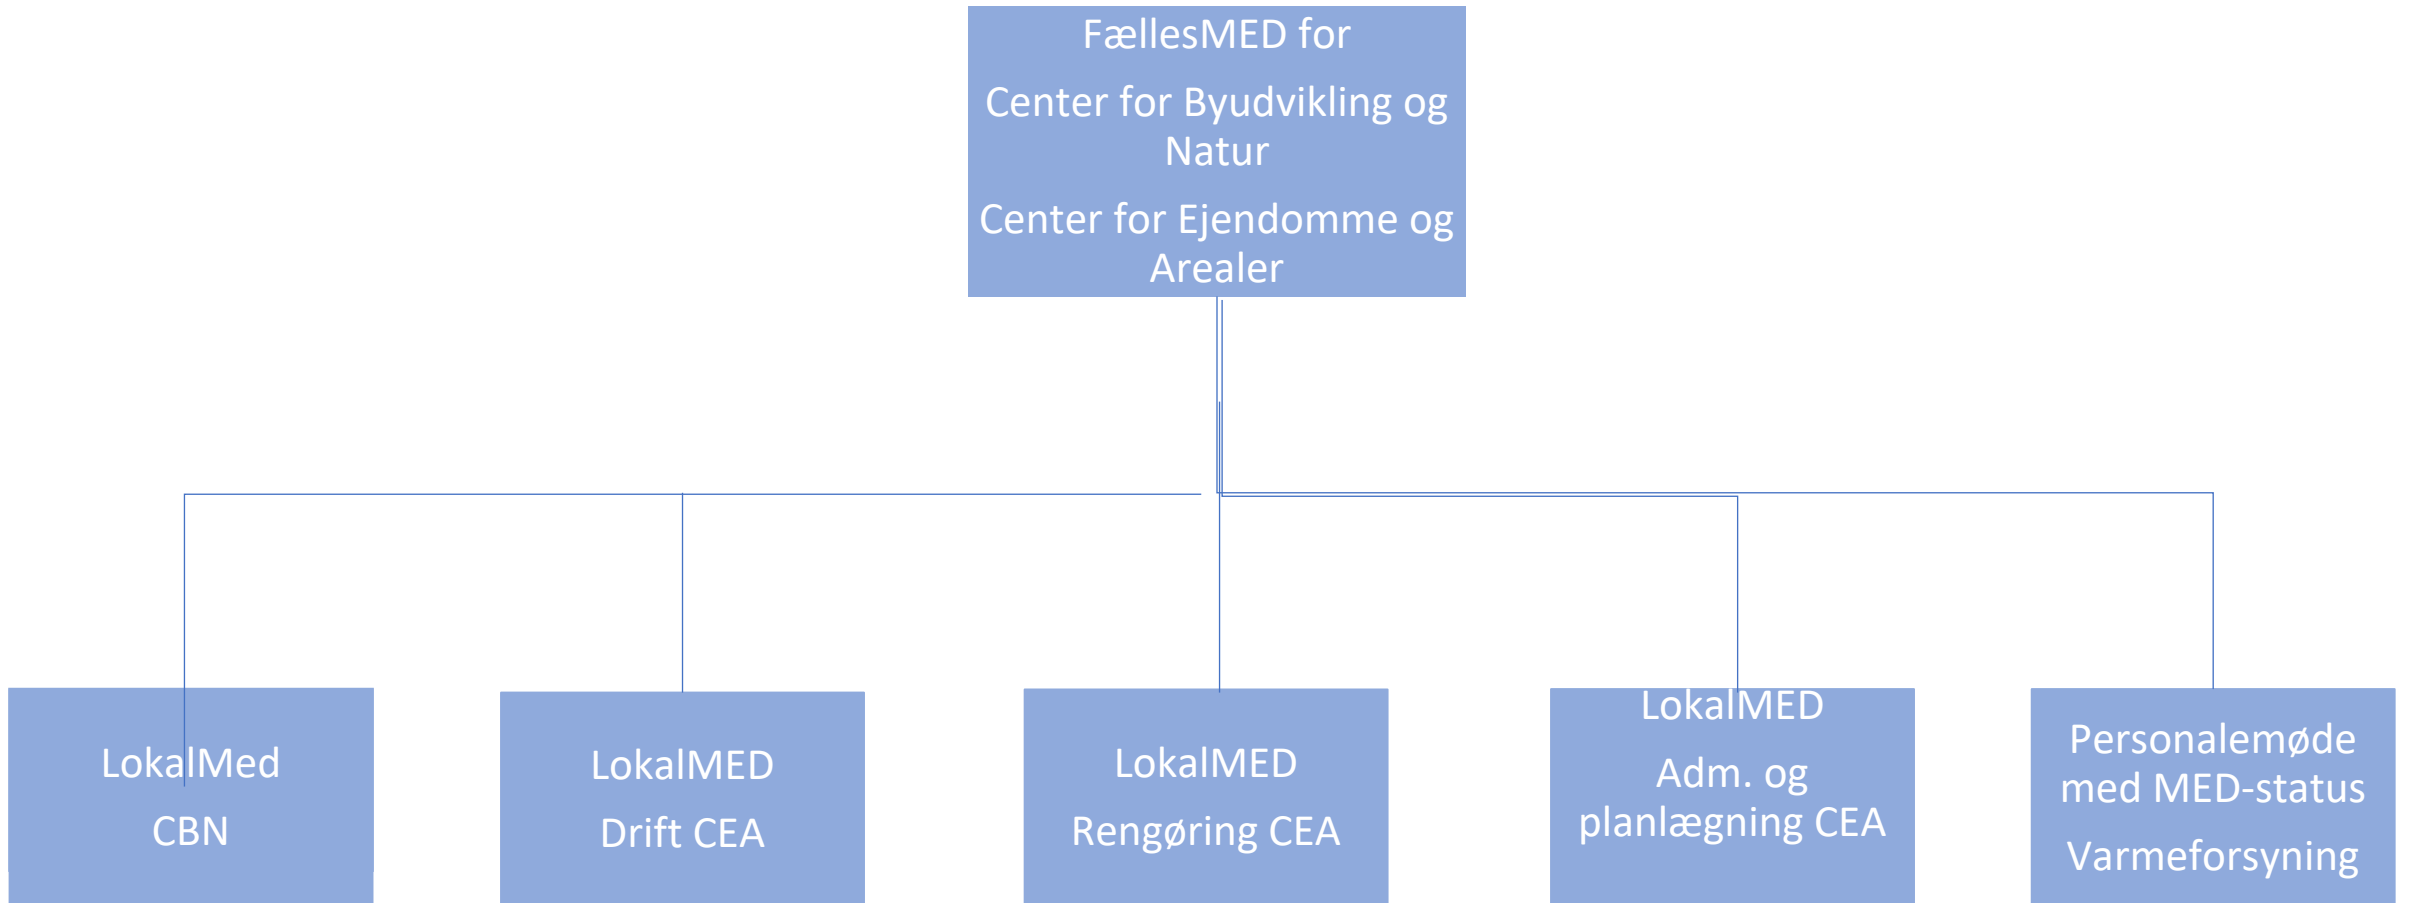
FællesMED for

Center for Byudvikling og Natur

Center for Ejendomme og Arealer

LokalMed

CBN

LokalMED

Drift CEA

LokalMED

Rengøring CEA

LokalMED

Adm. og planlægning CEA

Personalemøde med MED-status

Varmeforsyning